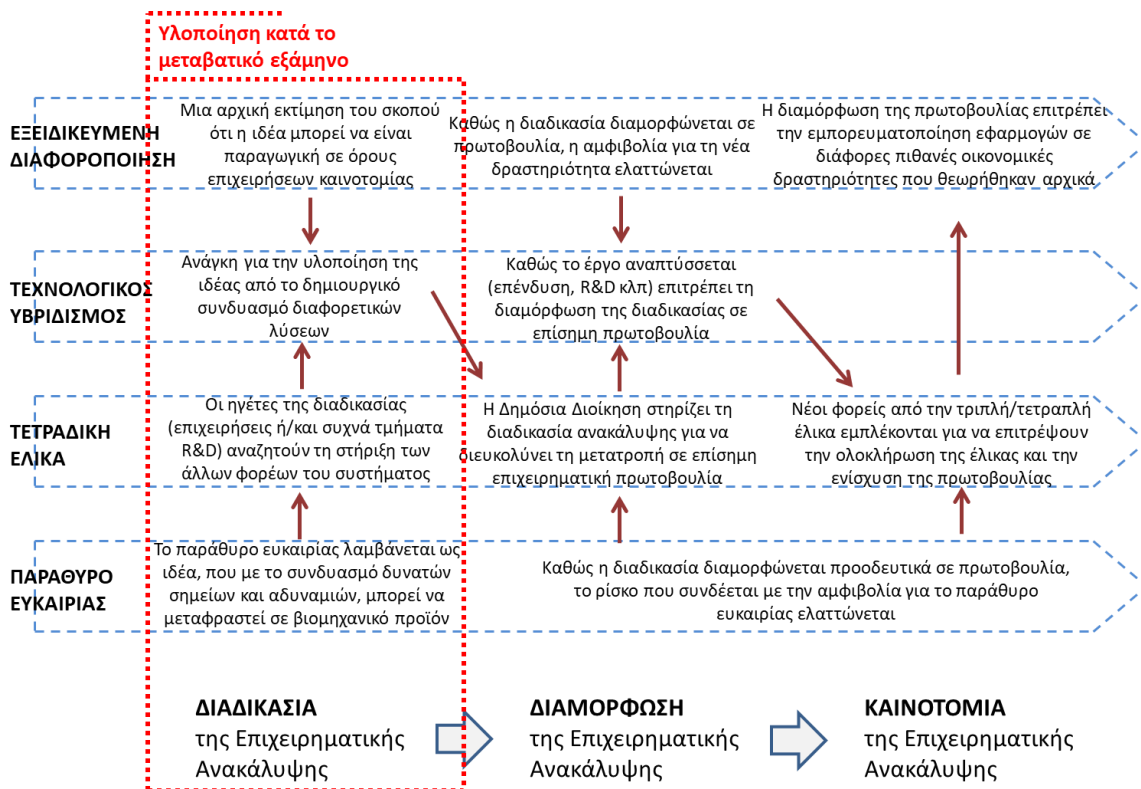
Υλοποίηση κατά το μεταβατικό εξάμηνο

ΕΞΕΙΔΙΚΕΥΜΕΝΗ ΔΙΑΦΟΡΟΠΟΙΗΣΗ

Μια αρχική εκτίμηση του σκοπού ότι η ιδέα μπορεί να είναι παραγωγική σε όρους επιχειρήσεων καινοτομίας

Καθώς η διαδικασία διαμορφώνεται σε πρωτοβουλία, η αμφιβολία για τη νέα δραστηριότητα ελαττώνεται

Η διαμόρφωση της πρωτοβουλίας επιτρέπει την εμπορευματοποίηση εφαρμογών σε διάφορες πιθανές οικονομικές δραστηριότητες που θεωρήθηκαν αρχικά

ΤΕΧΝΟΛΟΓΙΚΟΣ ΥΒΡΙΔΙΣΜΟΣ

Ανάγκη για την υλοποίηση της ιδέας από το δημιουργικό συνδυασμό διαφορετικών λύσεων

Καθώς το έργο αναπτύσσεται (επένδυση, R&D κλπ) επιτρέπει τη διαμόρφωση της διαδικασίας σε επίσημη πρωτοβουλία

ΤΕΤΡΑΔΙΚΗ ΕΛΙΚΑ

Οι ηγέτες της διαδικασίας (επιχειρήσεις ή/και συχνά τμήματα R&D) αναζητούν τη στήριξη των άλλων φορέων του συστήματος

Η Δημόσια Διοίκηση στηρίζει τη διαδικασία ανακάλυψης για να διευκολύνει τη μετατροπή σε επίσημη επιχειρηματική πρωτοβουλία

Νέοι φορείς από την τριπλή/τετραπλή έλικα εμπλέκονται για να επιτρέψουν την ολοκλήρωση της έλικας και την ενίσχυση της πρωτοβουλίας

ΠΑΡΑΘΥΡΟ ΕΥΚΑΙΡΙΑΣ

Το παράθυρο ευκαιρίας λαμβάνεται ως ιδέα, που με το συνδυασμό δυνατών σημείων και αδυναμιών, μπορεί να μεταφραστεί σε βιομηχανικό προϊόν

Καθώς η διαδικασία διαμορφώνεται προοδευτικά σε πρωτοβουλία, το ρίσκο που συνδέεται με την αμφιβολία για το παράθυρο ευκαιρίας ελαττώνεται

ΔΙΑΔΙΚΑΣΙΑ της Επιχειρηματικής Ανακάλυψης

ΔΙΑΜΟΡΦΩΣΗ της Επιχειρηματικής Ανακάλυψης

ΚΑΙΝΟΤΟΜΙΑ της Επιχειρηματικής Ανακάλυψης